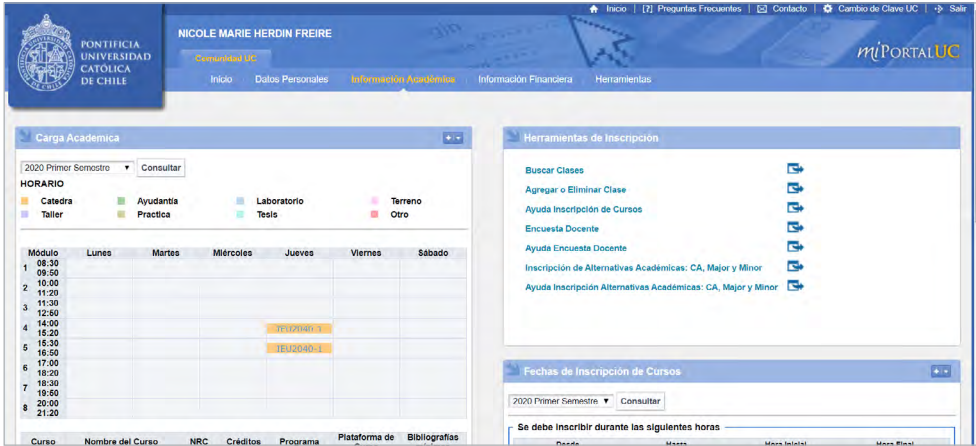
Inicio | [?] Preguntas Frecuentes | Contacto | Cambio de Clave UC | Salir

PONTIFICIA UNIVERSIDAD CATÓLICA DE CHILE

NICOLE MARIE HERDIN FREIRE

Comunidad UC

miPORTALUC

Inicio | Datos Personales | Información Académica | Información Financiera | Herramientas

Carga Academica

2020 Primer Semestro ▼ Consultar

HORARIO

Catedra | Ayudantía | Laboratorio | Terreno
Taller | Practica | Tesis | Otro

| Módulo | | Lunes | Martes | Miércoles | Jueves | Viernes | Sábado |
|---|---|---|---|---|---|---|---|
| 1 | 08:30 09:50 | | | | | | |
| 2 | 10:00 11:20 | | | | | | |
| 3 | 11:30 12:50 | | | | | | |
| 4 | 14:00 15:20 | | | | IEU2040-1 | | |
| 5 | 15:30 16:50 | | | | IEU2040-1 | | |
| 6 | 17:00 18:20 | | | | | | |
| 7 | 18:30 19:50 | | | | | | |
| 8 | 20:00 21:20 | | | | | | |

Curso | Nombre del Curso | NRC | Créditos | Programa | Plataforma de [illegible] | Bibliografías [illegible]

Herramientas de Inscripción

Buscar Clases
Agregar o Eliminar Clase
Ayuda Inscripción de Cursos
Encuesta Docente
Ayuda Encuesta Docente
Inscripción de Alternativas Académicas: CA, Major y Minor
Ayuda Inscripción Alternativas Académicas: CA, Major y Minor

Fechas de Inscripción de Cursos

2020 Primer Semestre ▼ Consultar

Se debe inscribir durante las siguientes horas

Desde | Hasta | Hora Inicial | Hora Final